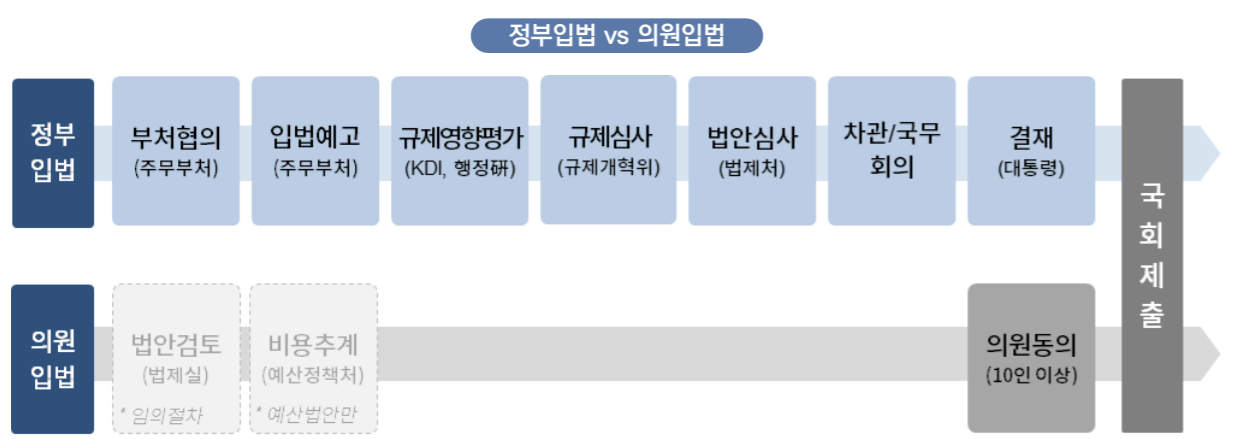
정부입법 vs 의원입법

정부입법

부처협의 (주무부처)

입법예고 (주무부처)

규제영향평가 (KDI, 행정硏)

규제심사 (규제개혁위)

법안심사 (법제처)

차관/국무회의

결재 (대통령)

국회제출

의원입법

법안검토 (법제실)
* 임의절차

비용추계 (예산정책처)
* 예산법안만

의원동의 (10인 이상)